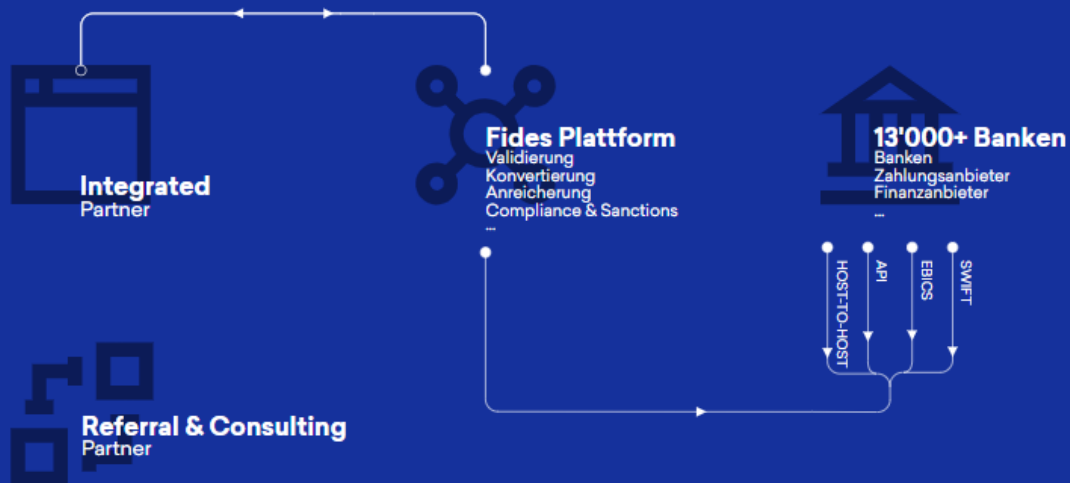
Integrated
Partner

Fides Plattform
Validierung
Konvertierung
Anreicherung
Compliance & Sanctions
...

13'000+ Banken
Banken
Zahlungsanbieter
Finanzanbieter
...

HOST-TO-HOST
API
EBICS
SWIFT

Referral & Consulting
Partner